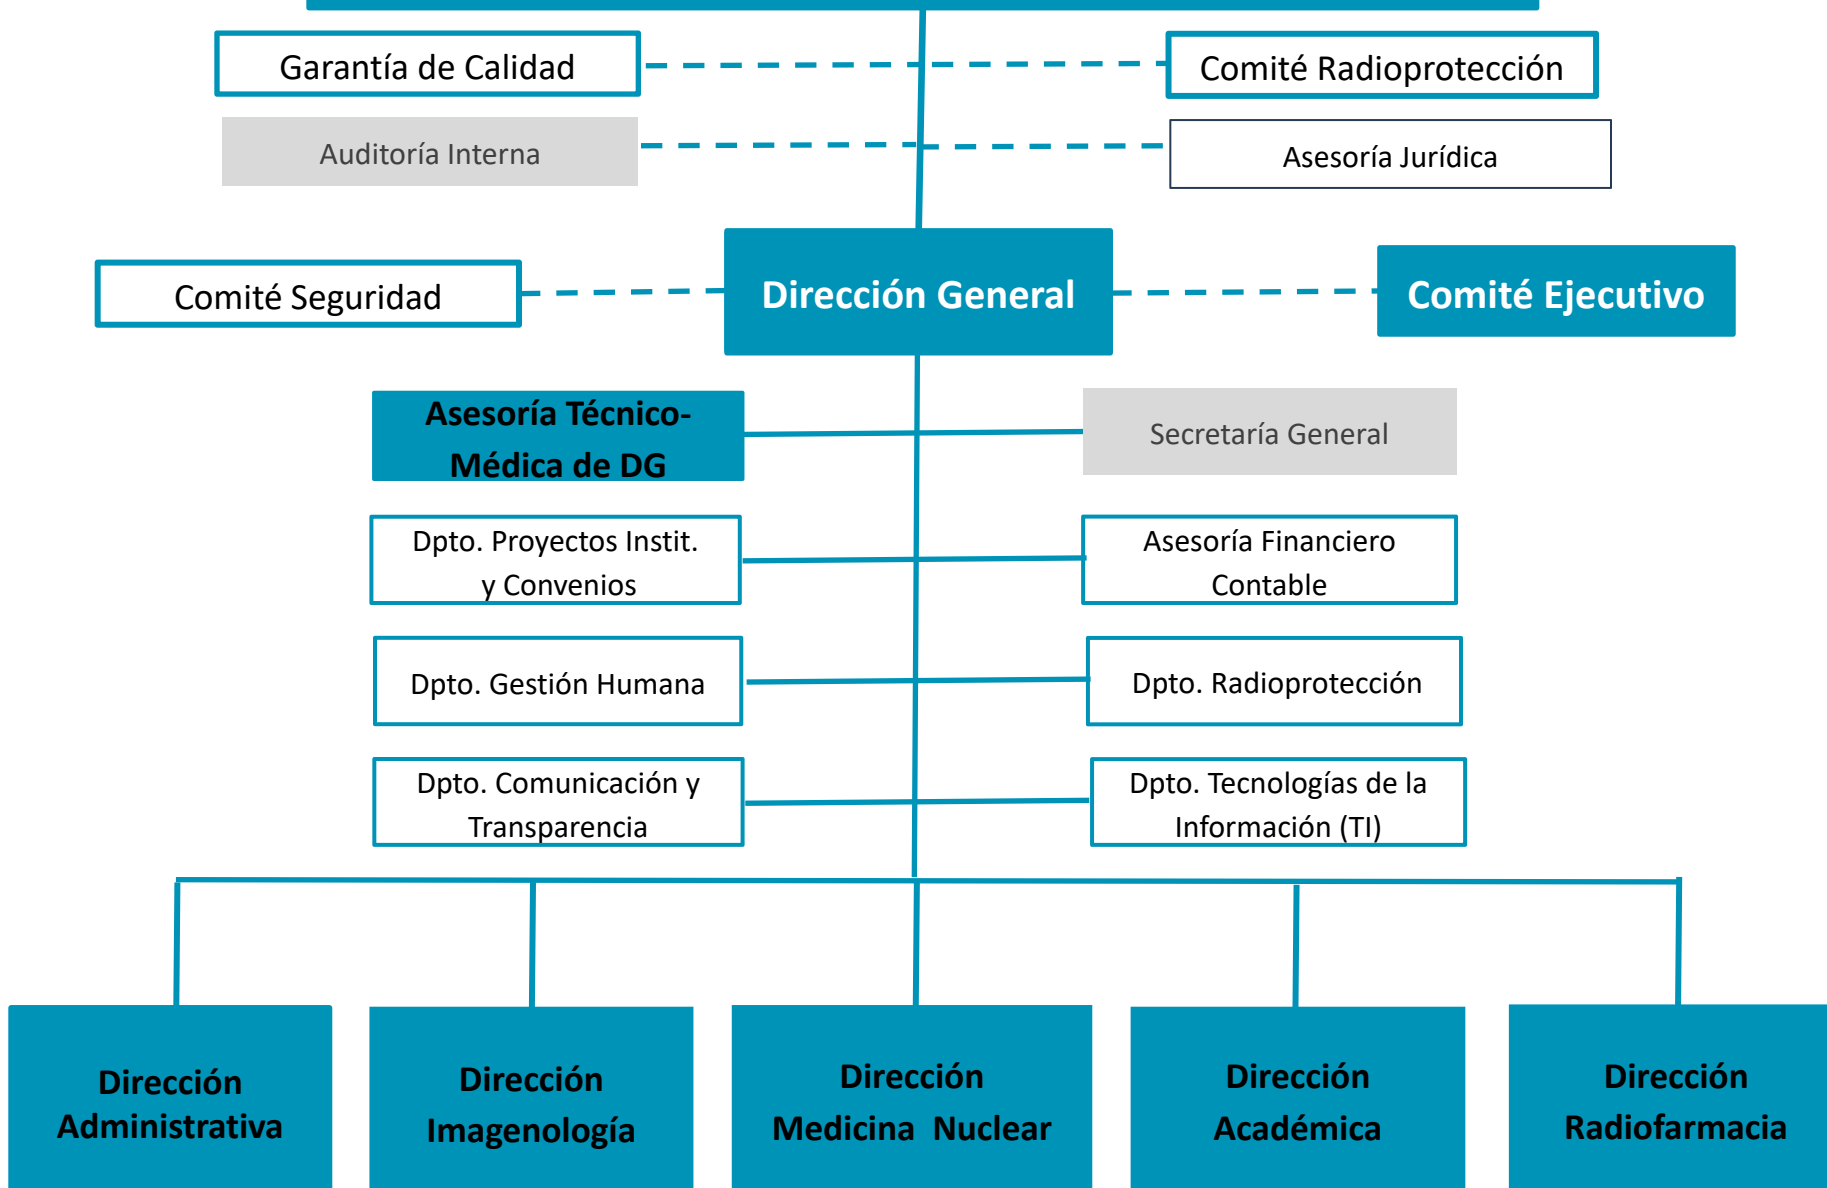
Garantía de Calidad

Comité Radioprotección

Auditoría Interna

Asesoría Jurídica

Comité Seguridad

Dirección General

Comité Ejecutivo

Asesoría Técnico-Médica de DG

Secretaría General

Dpto. Proyectos Instit. y Convenios

Asesoría Financiero Contable

Dpto. Gestión Humana

Dpto. Radioprotección

Dpto. Comunicación y Transparencia

Dpto. Tecnologías de la Información (TI)

Dirección Administrativa

Dirección Imagenología

Dirección Medicina Nuclear

Dirección Académica

Dirección Radiofarmacia